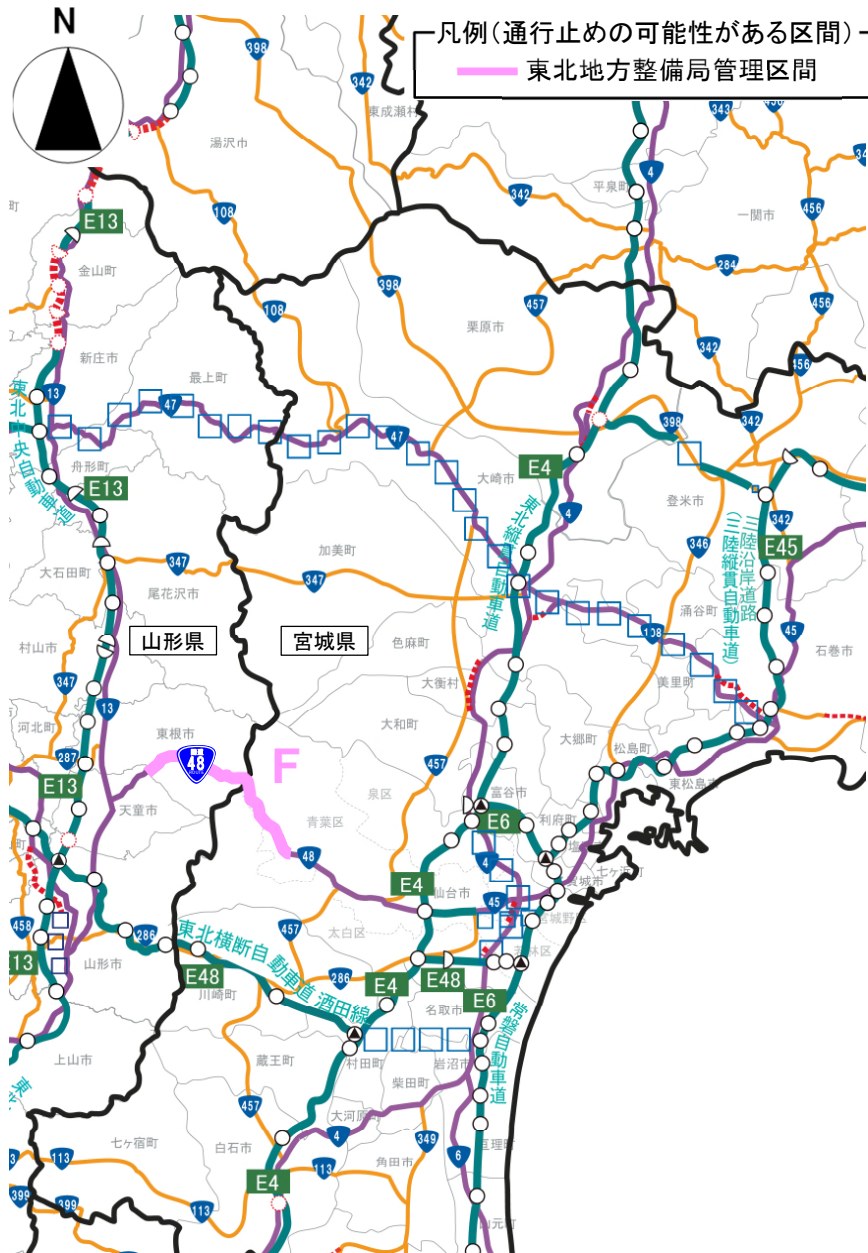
N

凡例(通行止めの可能性がある区間)
東北地方整備局管理区間

398
342
東成瀬村
湯沢市
4
平泉町
342
456
一関市
108
E13
金山町
398
108
457
栗原市
284
456
342
456
新庄市
最上町
13
東北中央自動車道
47
47
398
342
舟形町
E13
大崎市
E4
東北縦貫自動車道
4
登米市
E45
三陸沿岸道路(三陸縦貫自動車道)
342
346
加美町
347
大石田町
347
尾花沢市
涌谷町
108
45
山形県
宮城県
色麻町
村山市
石巻市
347
大衡村
美里町
13
大和町
河北町
東根市
48
F
287
大郷町
松島町
457
E13
泉区
富谷市
東松島市
天童市
青葉区
E6
利府町
48
4
塩竈市
E4
七ヶ浜町
仙台市
45
多賀城市
458
286
東北横断自動車道酒田線
457
宮城野区
13
山形市
太白区
E48
286
E4
E48
若林区
川崎町
名取市
E6
常磐自動車道
村田町
岩沼市
上山市
蔵王町
柴田町
457
大河原町
4
349
亘理町
七ヶ宿町
白石市
113
6
113
角田市
E4
113
399
399
山元町